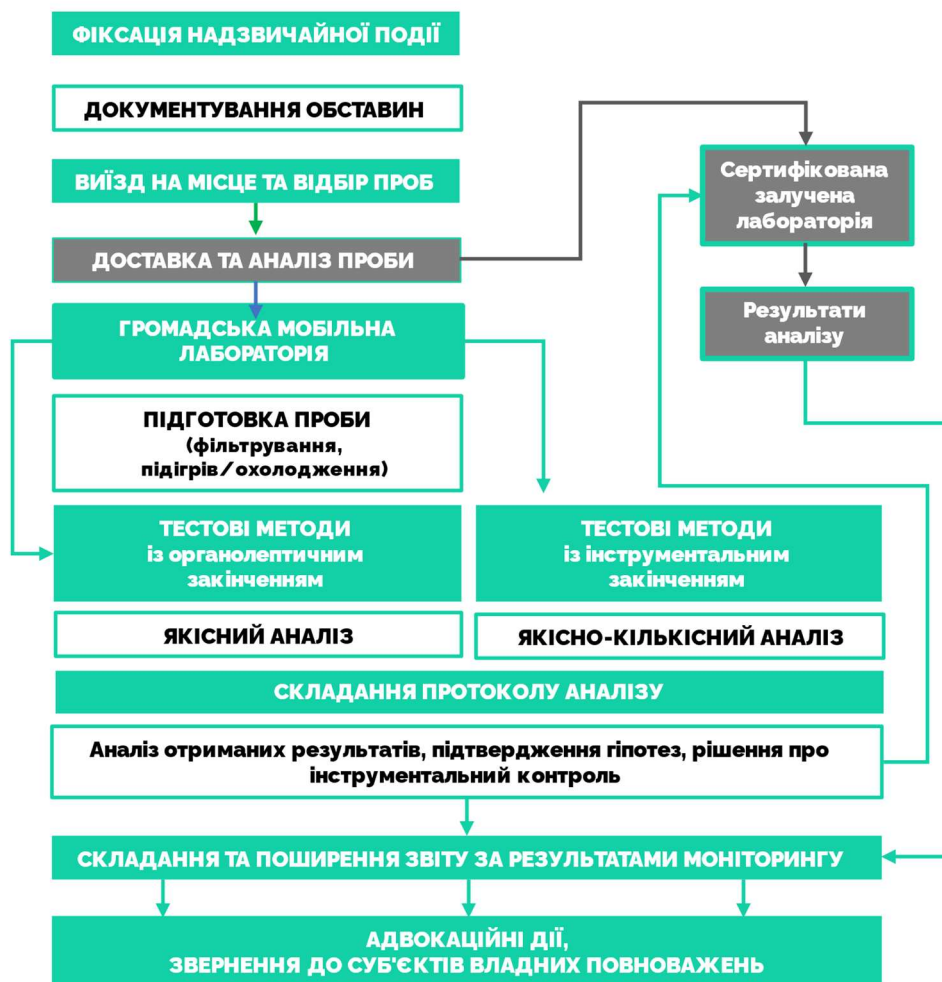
ФІКСАЦІЯ НАДЗВИЧАЙНОЇ ПОДІЇ

ДОКУМЕНТУВАННЯ ОБСТАВИН

ВИЇЗД НА МІСЦЕ ТА ВІДБІР ПРОБ

ДОСТАВКА ТА АНАЛІЗ ПРОБИ

Сертифікована залучена лабораторія

Результати аналізу

ГРОМАДСЬКА МОБІЛЬНА ЛАБОРАТОРІЯ

ПІДГОТОВКА ПРОБИ (фільтрування, підігрів/охолодження)

ТЕСТОВІ МЕТОДИ із органолептичним закінченням

ТЕСТОВІ МЕТОДИ із інструментальним закінченням

ЯКІСНИЙ АНАЛІЗ

ЯКІСНО-КІЛЬКІСНИЙ АНАЛІЗ

СКЛАДАННЯ ПРОТОКОЛУ АНАЛІЗУ

Аналіз отриманих результатів, підтвердження гіпотез, рішення про інструментальний контроль

СКЛАДАННЯ ТА ПОШИРЕННЯ ЗВІТУ ЗА РЕЗУЛЬТАТАМИ МОНІТОРИНГУ

АДВОКАЦІЙНІ ДІЇ, ЗВЕРНЕННЯ ДО СУБ'ЄКТІВ ВЛАДНИХ ПОВНОВАЖЕНЬ